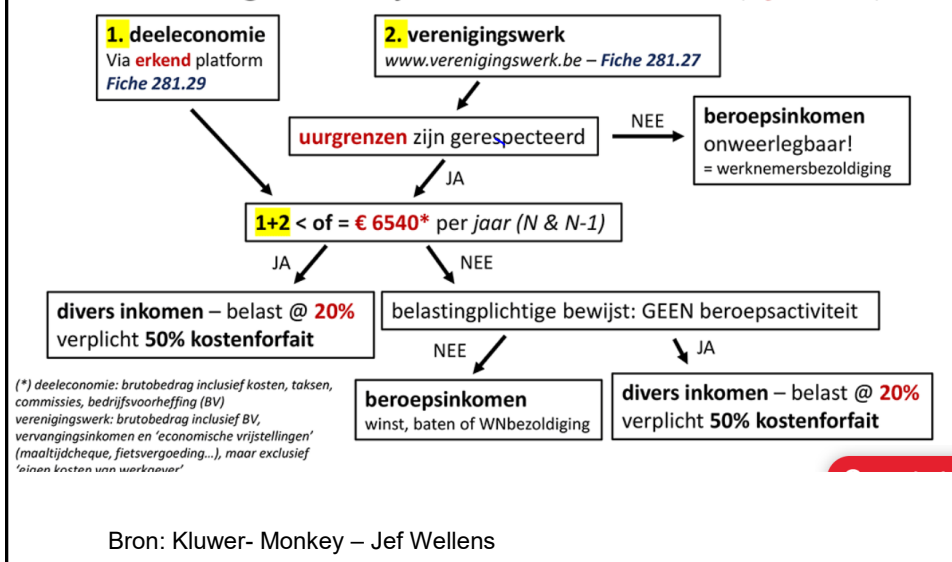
1. deeleconomie
Via erkend platform
Fiche 281.29

2. verenigingswerk
www.verenigingswerk.be – Fiche 281.27

uurgrenzen zijn gerespecteerd

NEE

beroepsinkomen
onweerlegbaar!
= werknemersbezoldiging

JA

1+2 < of = € 6540* per jaar (N & N-1)

JA

NEE

divers inkomen – belast @ 20%
verplicht 50% kostenforfait

belastingplichtige bewijst: GEEN beroepsactiviteit

NEE

JA

(*) deeleconomie: brutobedrag inclusief kosten, taksen, commissies, bedrijfsvoorheffing (BV)
verenigingswerk: brutobedrag inclusief BV, vervangingsinkomen en 'economische vrijstellingen' (maaltijdcheque, fietsvergoeding…), maar exclusief 'eigen kosten van werkgever'

beroepsinkomen
winst, baten of WNbezoldiging

divers inkomen – belast @ 20%
verplicht 50% kostenforfait

Bron: Kluwer- Monkey – Jef Wellens